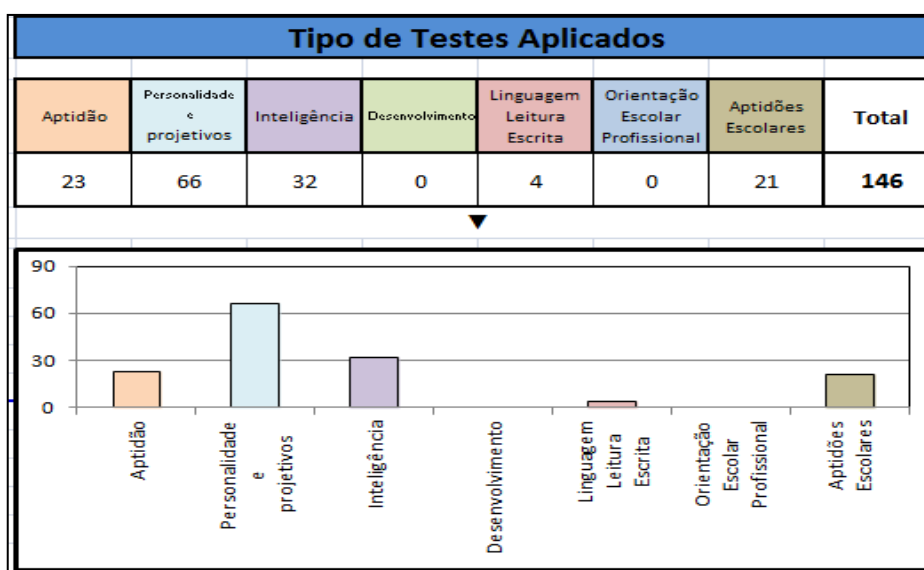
Tipo de Testes Aplicados

| Aptidão | Personalidade e projetivos | Inteligência | Desenvolvimento | Linguagem Leitura Escrita | Orientação Escolar Profissional | Aptidões Escolares | Total |
|---|---|---|---|---|---|---|---|
| 23 | 66 | 32 | 0 | 4 | 0 | 21 | 146 |

90
60
30
0

Aptidão
Personalidade e projetivos
Inteligência
Desenvolvimento
Linguagem Leitura Escrita
Orientação Escolar Profissional
Aptidões Escolares